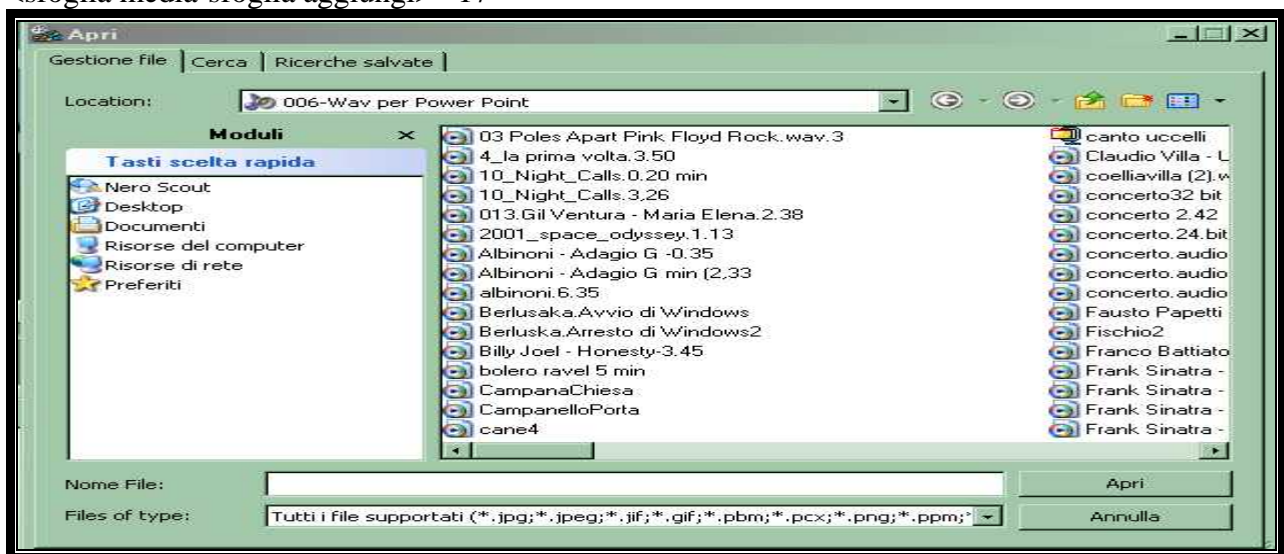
«sfoglia media sfoglia aggiungi» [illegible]

Apri

Gestione file | Cerca | Ricerche salvate

Location: 006-Wav per Power Point

Moduli ×

Tasti scelta rapida

Nero Scout
Desktop
Documenti
Risorse del computer
Risorse di rete
Preferiti

03 Poles Apart Pink Floyd Rock.wav.3
4_la prima volta.3.50
10_Night_Calls.0.20 min
10_Night_Calls.3,26
013.Gil Ventura - Maria Elena.2.38
2001_space_odyssey.1.13
Albinoni - Adagio G -0.35
Albinoni - Adagio G min (2,33
albinoni.6.35
Berlusaka.Avvio di Windows
Berluska.Arresto di Windows2
Billy Joel - Honesty-3.45
bolero ravel 5 min
CampanaChiesa
CampanelloPorta
cane4

canto uccelli
Claudio Villa - L
coelliavilla (2).w
concerto32 bit
concerto 2.42
concerto.24.bit
concerto.audio
concerto.audio
concerto.audio
Fausto Papetti
Fischio2
Franco Battiato
Frank Sinatra -
Frank Sinatra -
Frank Sinatra -
Frank Sinatra -

Nome File:
Files of type: Tutti i file supportati (*.jpg;*.jpeg;*.jif;*.gif;*.pbm;*.pcx;*.png;*.ppm;*

Apri
Annulla